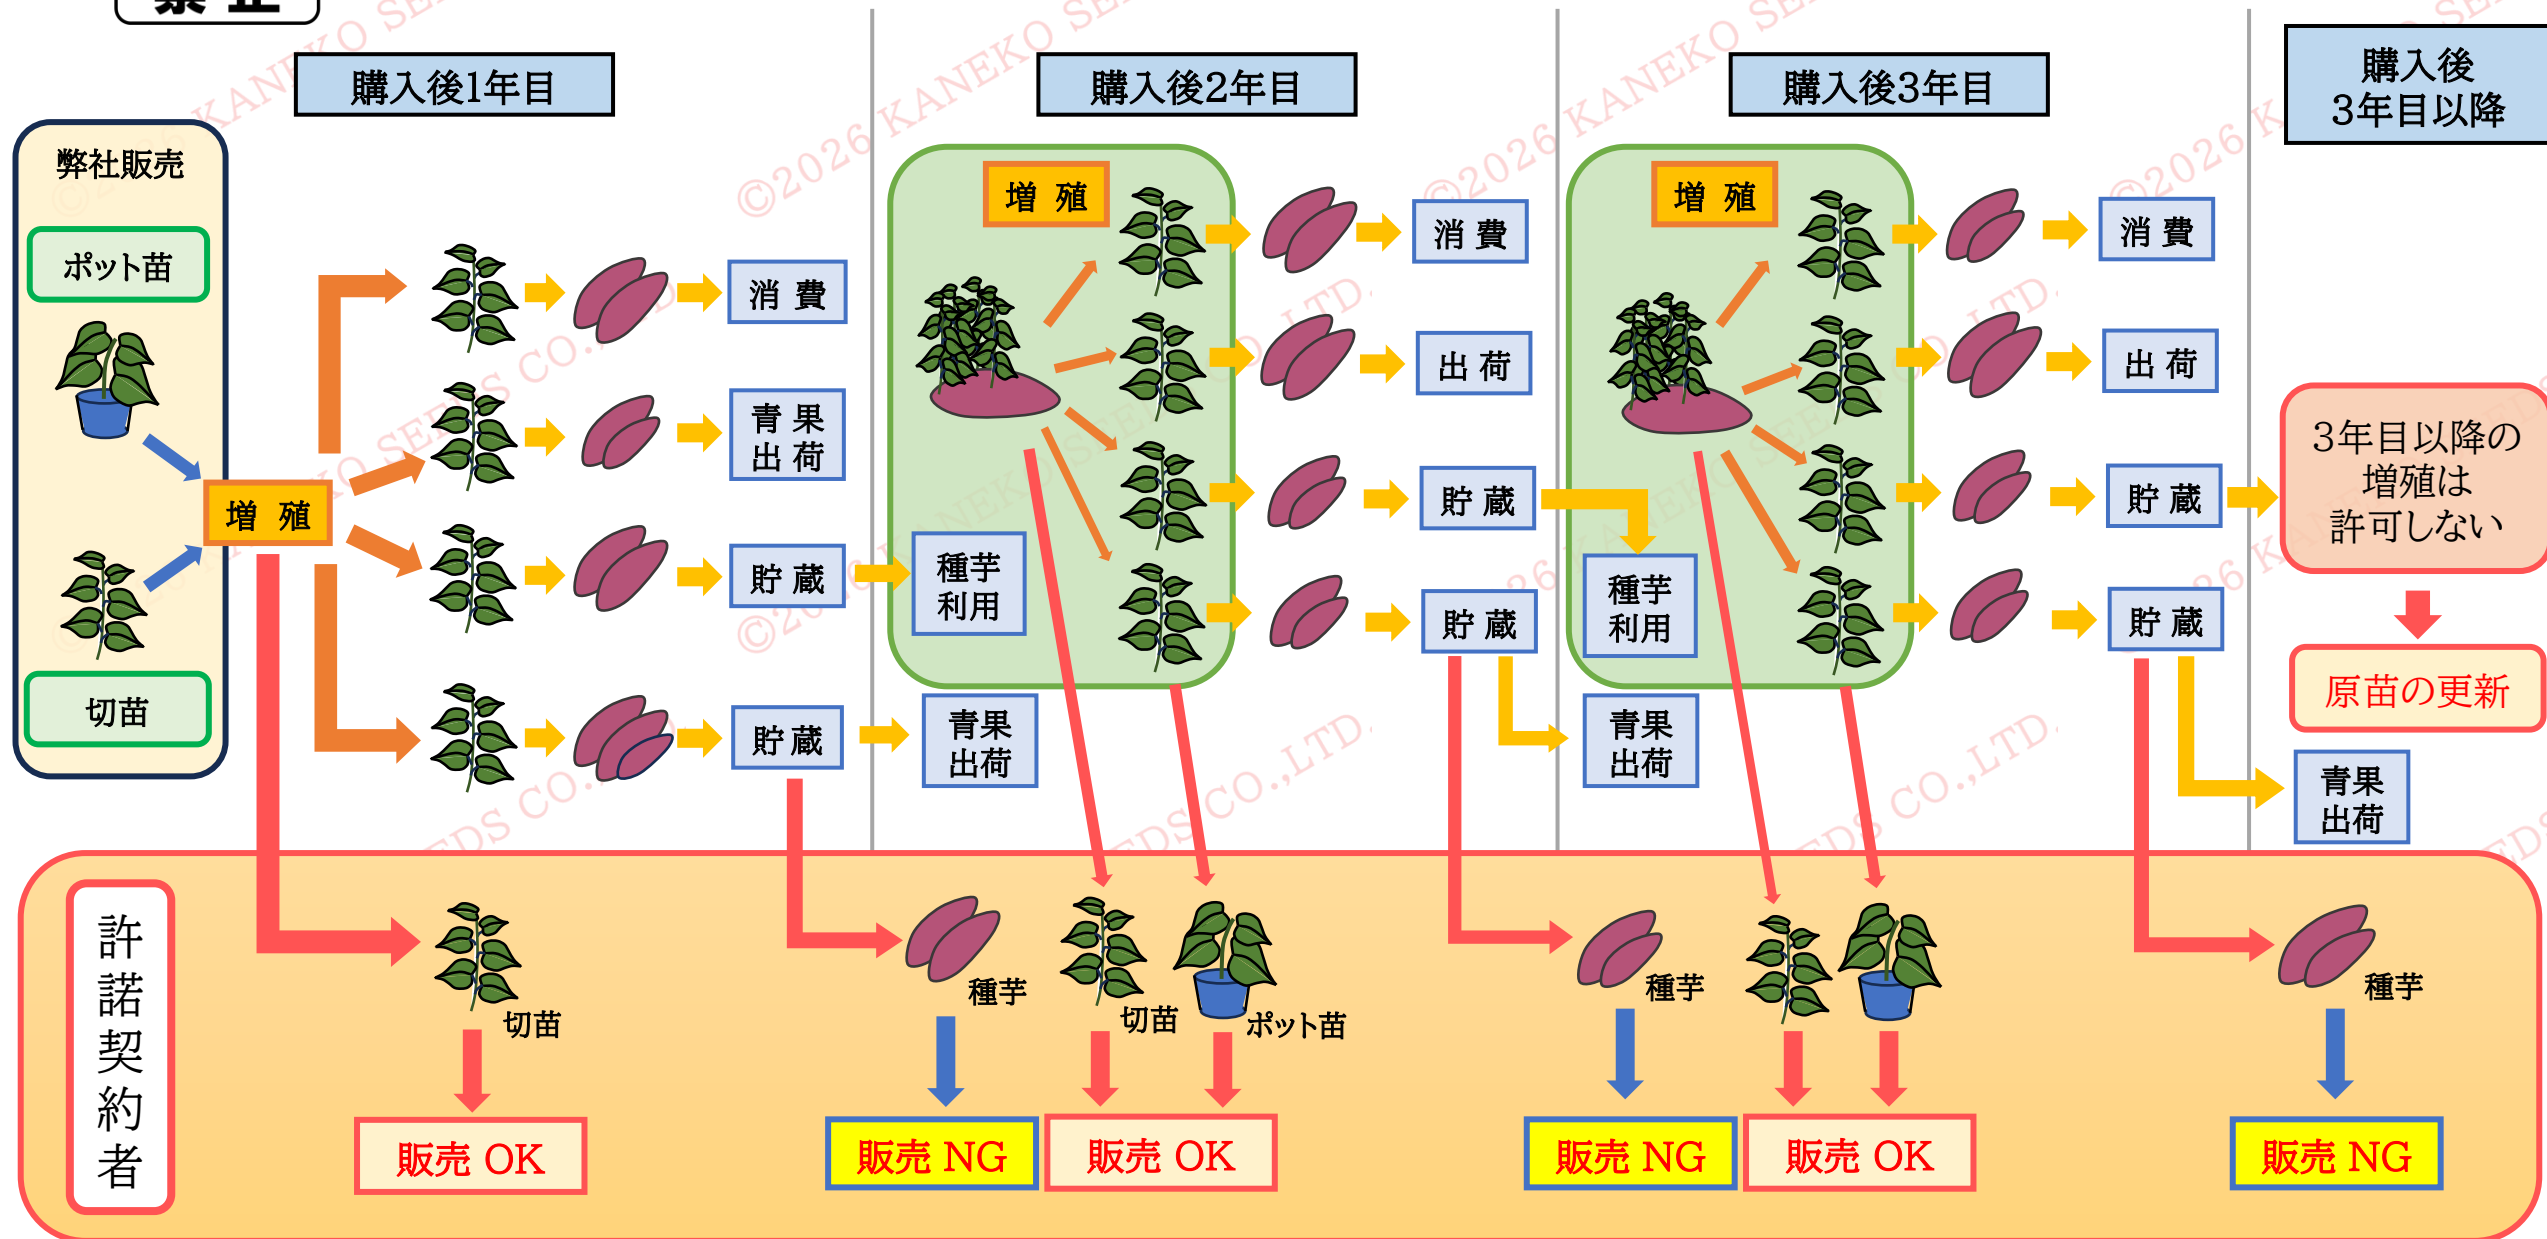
購入後1年目

購入後2年目

購入後3年目

購入後
3年目以降

弊社販売

ポット苗

切苗

増 殖

消 費

青 果
出 荷

貯 蔵

貯 蔵

増 殖

種芋
利用

青果
出荷

消 費

出 荷

貯 蔵

貯 蔵

増 殖

種芋
利用

青果
出荷

消 費

出 荷

貯 蔵

貯 蔵

3年目以降の
増殖は
許可しない

原苗の更新

青果
出荷

許
諾
契
約
者

切苗

販売 OK

種芋

販売 NG

切苗

ポット苗

販売 OK

種芋

販売 NG

販売 OK

種芋

販売 NG

©2026 KANEKO SEEDS CO.,LTD.